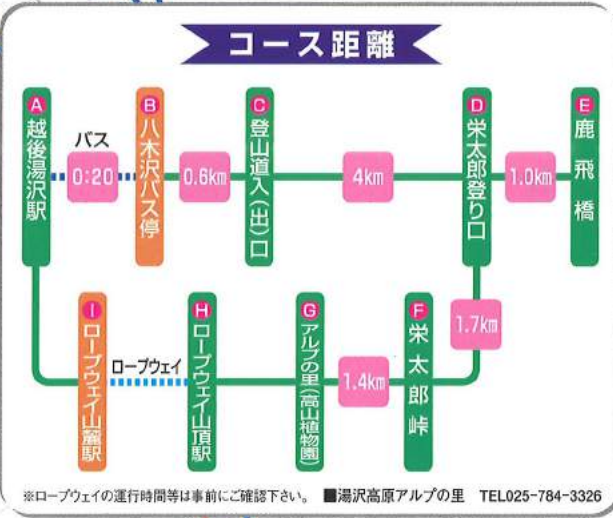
コース距離

A 越後湯沢駅

バス

0:20

B 八木沢バス停

0.6km

C 登山道入(出)口

4km

D 栄太郎登り口

1.0km

E 鹿飛橋

1.7km

F 栄太郎峠

1.4km

G アルプの里(高山植物園)

H ロープウェイ山頂駅

ロープウェイ

I ロープウェイ山麓駅

※ロープウェイの運行時間等は事前にご確認下さい。 ■湯沢高原アルプの里 TEL025-784-3326